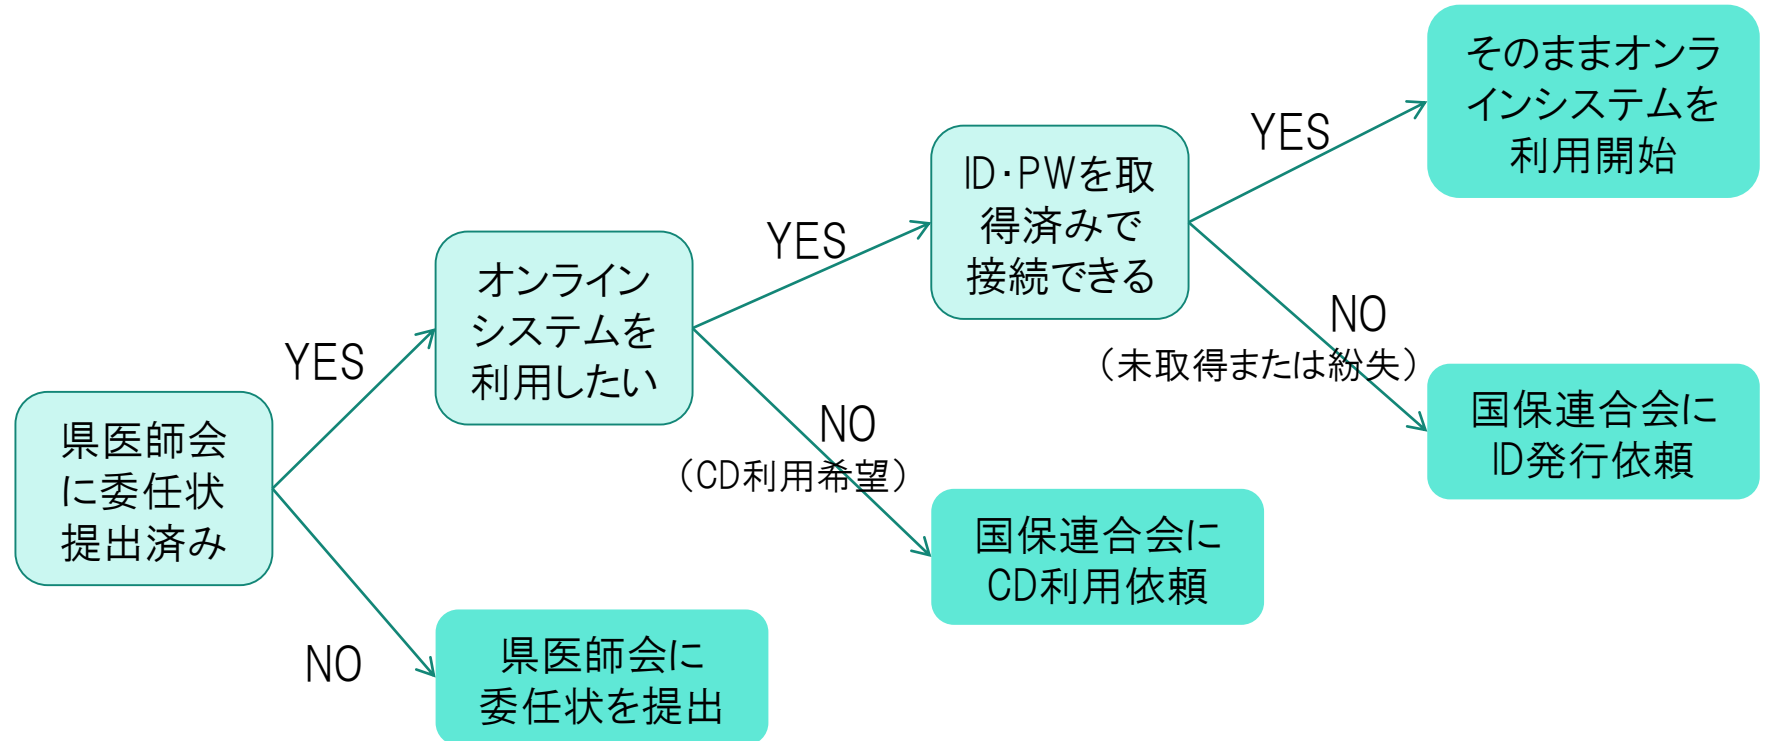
県医師会に委任状提出済み

YES

NO

オンラインシステムを利用したい

YES

NO
（CD利用希望）

ID･PWを取得済みで接続できる

YES

NO
（未取得または紛失）

そのままオンラインシステムを利用開始

国保連合会にID発行依頼

国保連合会にCD利用依頼

県医師会に委任状を提出